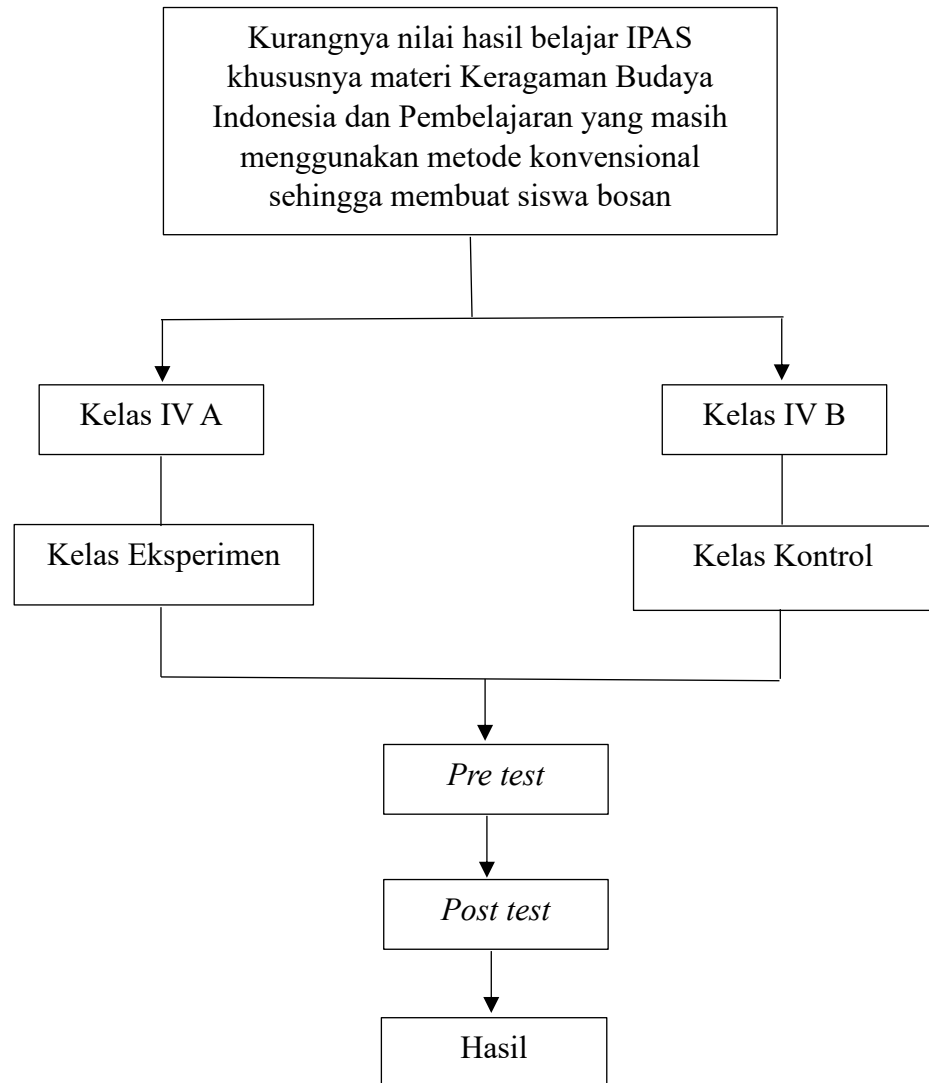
Kurangnya nilai hasil belajar IPAS khususnya materi Keragaman Budaya Indonesia dan Pembelajaran yang masih menggunakan metode konvensional sehingga membuat siswa bosan

Kelas IV A

Kelas IV B

Kelas Eksperimen

Kelas Kontrol

*Pre test*

*Post test*

Hasil